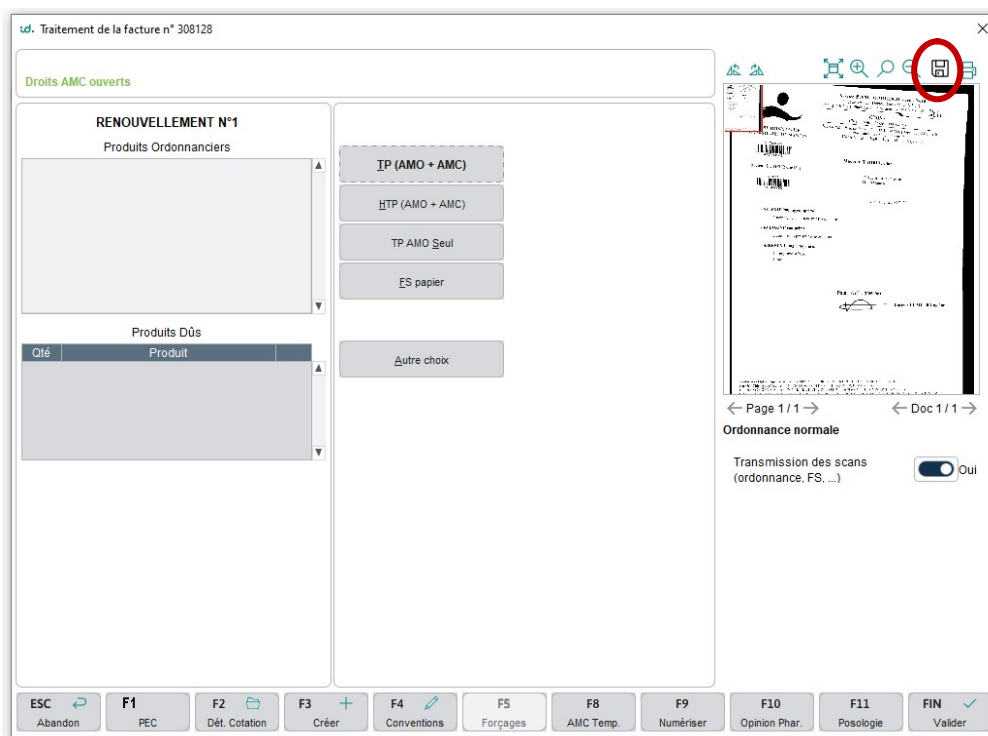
Traitement de la facture n° 308128

Droits AMC ouverts

RENOUVELLEMENT N°1

Produits Ordonnanciers

Produits Dûs

| Qté | Produit |
|---|---|

TP (AMO + AMC)

HTP (AMO + AMC)

TP AMO Seul

FS papier

Autre choix

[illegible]

← Page 1 / 1 →

← Doc 1 / 1 →

Ordonnance normale

Transmission des scans (ordonnance, FS, ...)

Oui

ESC Abandon

F1 PEC

F2 Dét. Cotation

F3 Créer

F4 Conventions

F5 Forçages

F8 AMC Temp.

F9 Numériser

F10 Opinion Phar.

F11 Posologie

FIN Valider